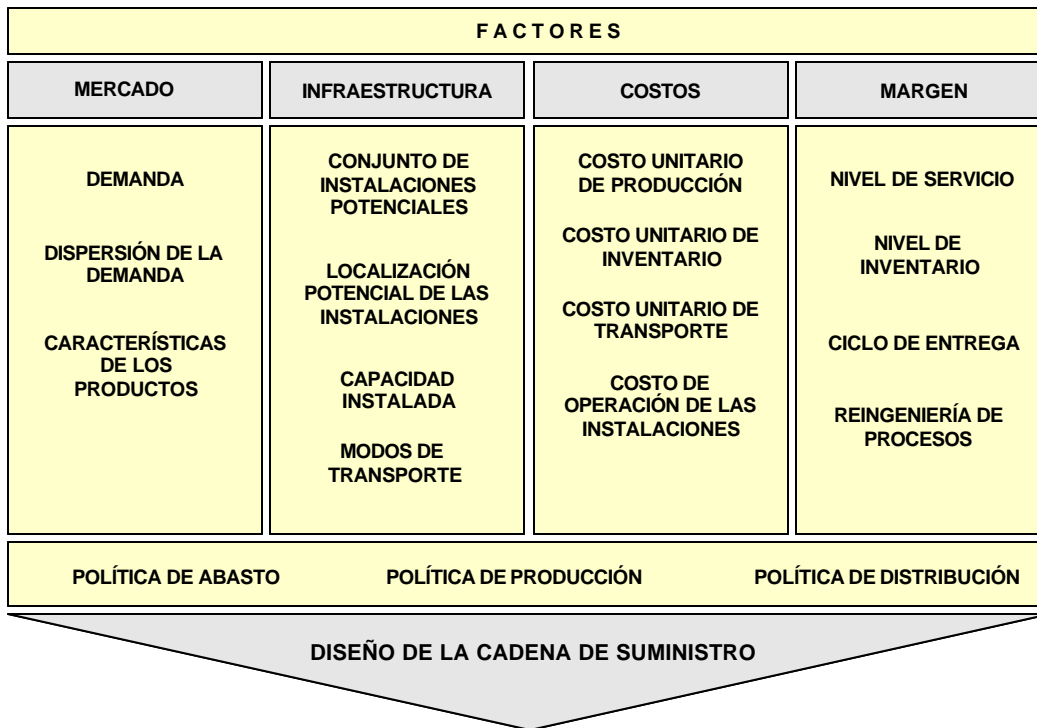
F A C T O R E S

| MERCADO | INFRAESTRUCTURA | COSTOS | MARGEN |
|---|---|---|---|
| DEMANDA<br>DISPERSIÓN DE LA DEMANDA<br>CARACTERÍSTICAS DE LOS PRODUCTOS | CONJUNTO DE INSTALACIONES POTENCIALES<br>LOCALIZACIÓN POTENCIAL DE LAS INSTALACIONES<br>CAPACIDAD INSTALADA<br>MODOS DE TRANSPORTE | COSTO UNITARIO DE PRODUCCIÓN<br>COSTO UNITARIO DE INVENTARIO<br>COSTO UNITARIO DE TRANSPORTE<br>COSTO DE OPERACIÓN DE LAS INSTALACIONES | NIVEL DE SERVICIO<br>NIVEL DE INVENTARIO<br>CICLO DE ENTREGA<br>REINGENIERÍA DE PROCESOS |

POLÍTICA DE ABASTO POLÍTICA DE PRODUCCIÓN POLÍTICA DE DISTRIBUCIÓN

DISEÑO DE LA CADENA DE SUMINISTRO